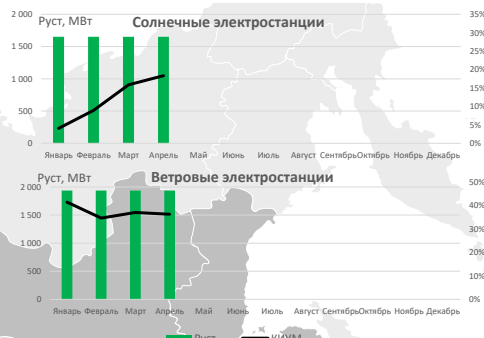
Руст, МВт

Солнечные электростанции

2 000
1 500
1 000
500
0

35%
30%
25%
20%
15%
10%
5%
0%

Январь Февраль Март Апрель Май Июнь Июль Август Сентябрь Октябрь Ноябрь Декабрь

Руст, МВт

Ветровые электростанции

2 000
1 500
1 000
500
0

50%
40%
30%
20%
10%
0%

Январь Февраль Март Апрель Май Июнь Июль Август Сентябрь Октябрь Ноябрь Декабрь

Руст КИУМ